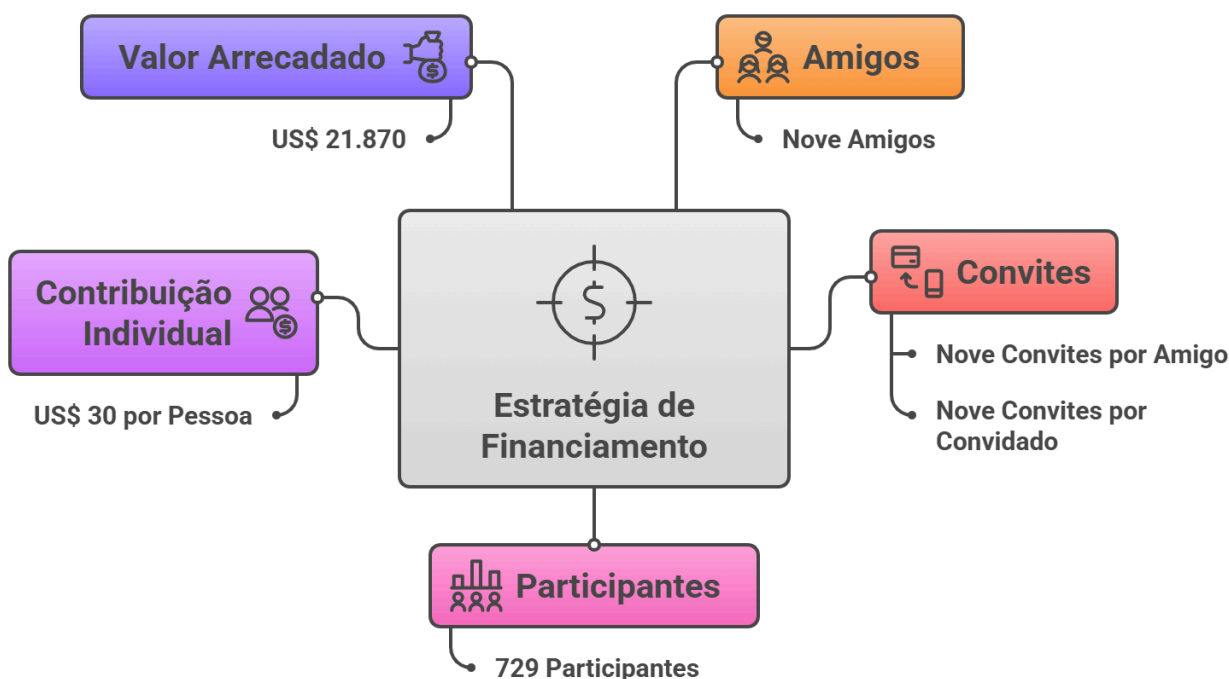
Valor Arrecadado

US$ 21.870

Amigos

Nove Amigos

Contribuição Individual

US$ 30 por Pessoa

Estratégia de Financiamento

Convites

Nove Convites por Amigo

Nove Convites por Convidado

Participantes

729 Participantes